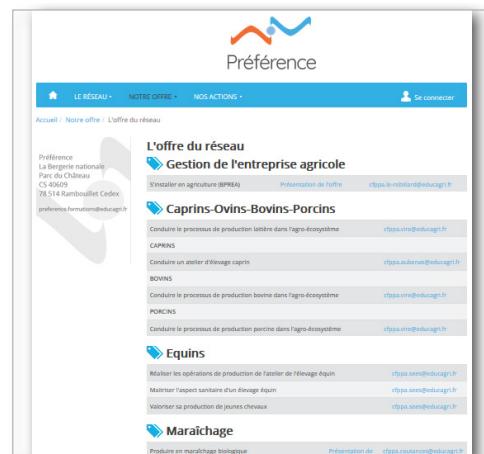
Préférence

LE RÉSEAU ▾ NOTRE OFFRE ▾ NOS ACTIONS ▾ Se connecter

Accueil / Notre offre / L'offre du réseau

Préférence
La Bergerie nationale
Parc du Château
CS 40609
78 514 Rambouillet Cedex

preference.formations@educagri.fr

L'offre du réseau

Gestion de l'entreprise agricole

| S'installer en agriculture (BPREA) | Présentation de l'offre | cfppa.le-robillard@educagri.fr |
|---|---|---|

Caprins-Ovins-Bovins-Porcins

| Conduire le processus de production laitière dans l'agro-écosystème | cfppa.vire@educagri.fr |
|---|---|
| CAPRINS | |
| Conduire un atelier d'élevage caprin | cfppa.auberval@educagri.fr |
| BOVINS | |
| Conduire le processus de production bovine dans l'agro-écosystème | cfppa.sees@educagri.fr |
| PORCINS | |
| Conduire le processus de production porcine dans l'agro-écosystème | cfppa.vire@educagri.fr |

Equins

| Réaliser les opérations de production de l'atelier de l'élevage équin | cfppa.sees@educagri.fr |
|---|---|
| Maitriser l'aspect sanitaire d'un élevage équin | cfppa.sees@educagri.fr |
| Valoriser sa production de jeunes chevaux | cfppa.sees@educagri.fr |

Maraîchage

| Produire en maraîchage biologique | Présentation de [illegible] | cfppa.coutances@educagri.fr |
|---|---|---|